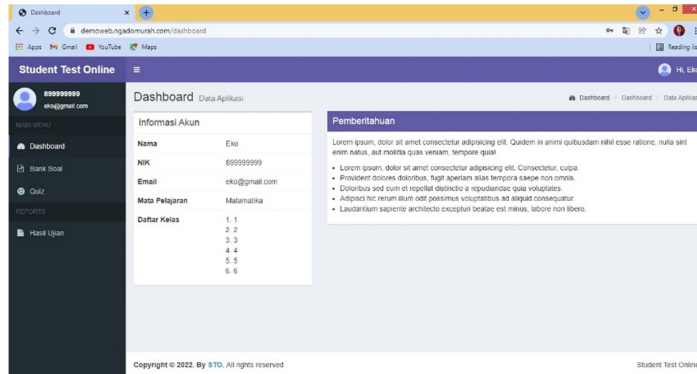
Dashboard
demoweb.ngadomurah.com/dashboard
Apps Gmail YouTube Maps
Reading list

Student Test Online
Hi, Eko

899999999
eko@gmail.com

MAIN MENU
Dashboard
Bank Soal
Quiz
REPORTS
Hasil Ujian

Dashboard Data Aplikasi
Dashboard > Dashboard > Data Aplikasi

Informasi Akun

| Nama | Eko |
|---|---|
| NIK | 899999999 |
| Email | eko@gmail.com |
| Mata Pelajaran | Matematika |
| Daftar Kelas | 1. 1<br>2. 2<br>3. 3<br>4. 4<br>5. 5<br>6. 6 |

Pemberitahuan

Lorem ipsum, dolor sit amet consectetur adipisicing elit. Quidem in animi quibusdam nihil esse ratione, nulla sint enim natus, aut mollitia quas veniam, tempore quia!

- Lorem ipsum, dolor sit amet consectetur adipisicing elit. Consectetur, culpa.
- Provident dolores doloribus, fugit aperiam alias tempora saepe non omnis.
- Doloribus sed eum et repellat distinctio a repudiandae quia voluptates.
- Adipisci hic rerum illum odit possimus voluptatibus ad aliquid consequatur.
- Laudantium sapiente architecto excepturi beatae est minus, labore non libero.

Copyright © 2022. By STO. All rights reserved
Student Test Online